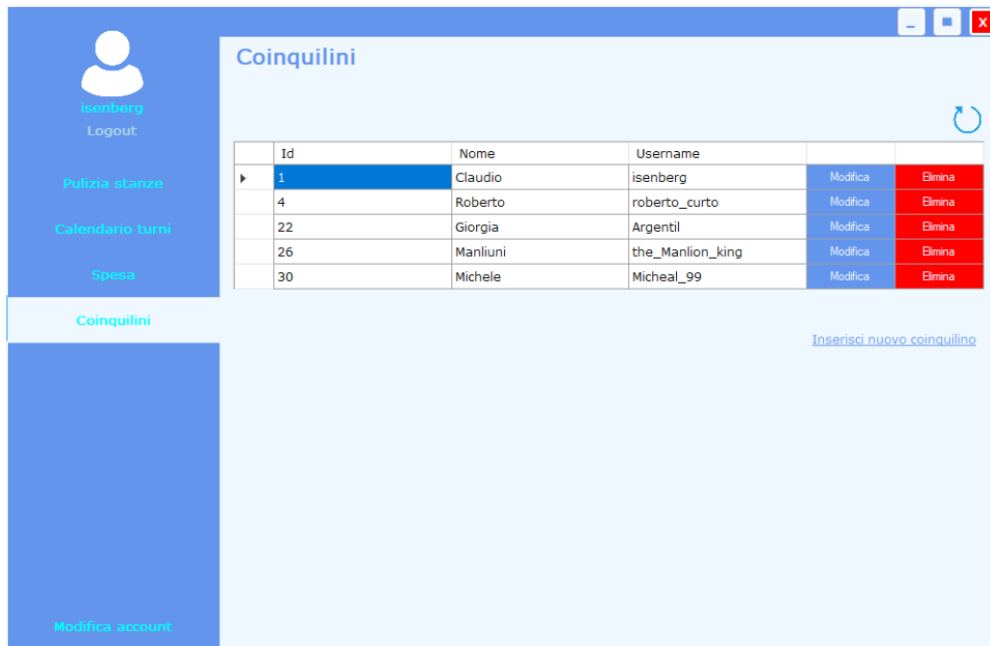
isenberg
Logout

Pulizia stanze

Calendario turni

Spesa

Coinquilini

Modifica account

Coinquilini

| Id | Nome | Username | | |
|---|---|---|---|---|
| 1 | Claudio | isenberg | Modifica | Elimina |
| 4 | Roberto | roberto_curto | Modifica | Elimina |
| 22 | Giorgia | Argentil | Modifica | Elimina |
| 26 | Manliuni | the_Manlion_king | Modifica | Elimina |
| 30 | Michele | Micheal_99 | Modifica | Elimina |

Inserisci nuovo coinquilino

X